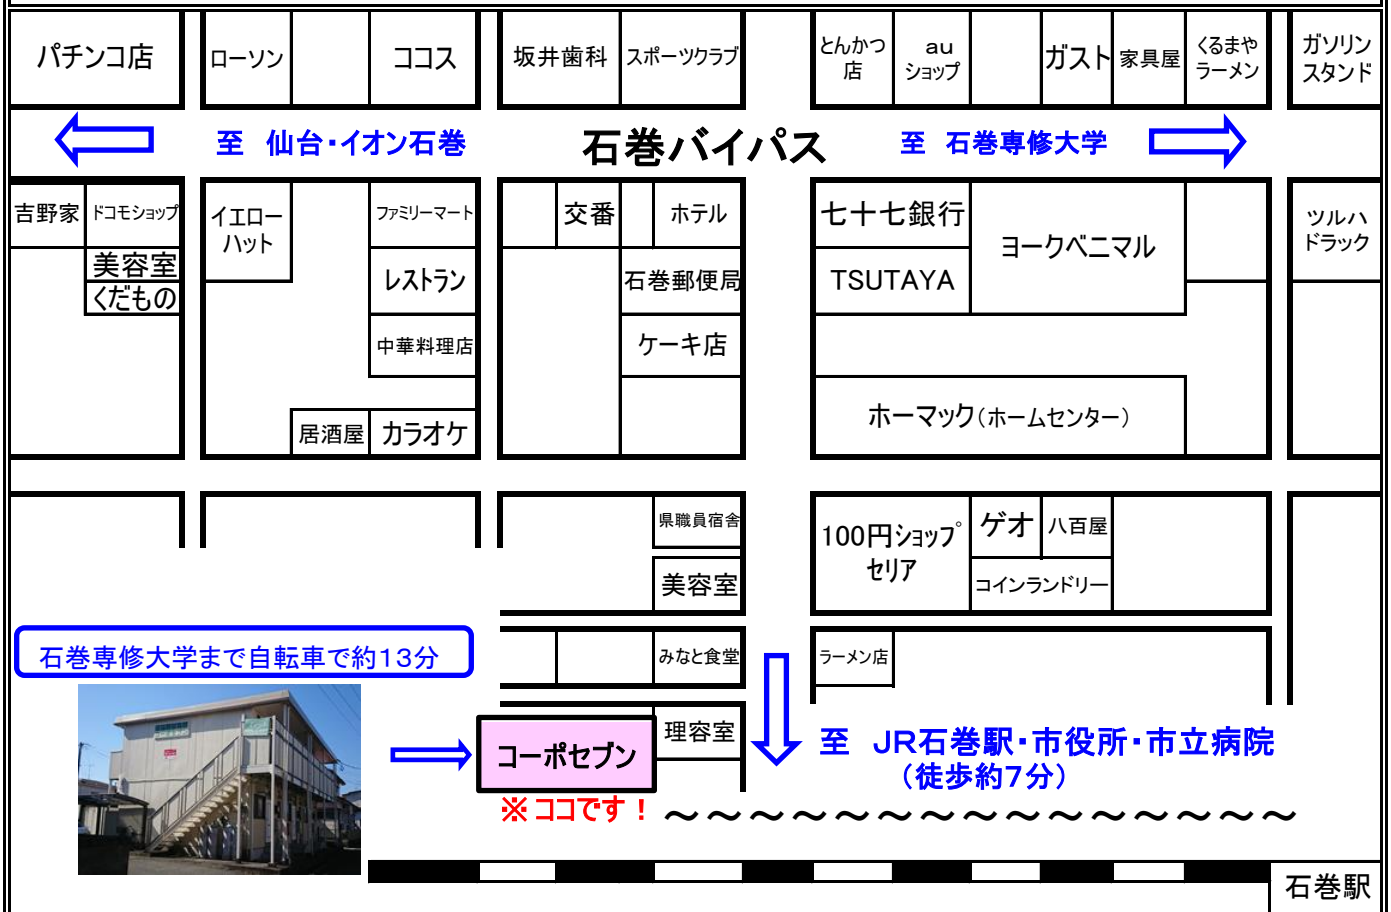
パチンコ店

ローソン

ココス

坂井歯科

スポーツクラブ

とんかつ店

au ショップ

ガスト

家具屋

くるまやラーメン

ガソリンスタンド

至 仙台・イオン石巻

石巻バイパス

至 石巻専修大学

吉野家

ドコモショップ

美容室

くだもの

イエローハット

ファミリーマート

レストラン

中華料理店

居酒屋

カラオケ

交番

ホテル

石巻郵便局

ケーキ店

七十七銀行

TSUTAYA

ヨークベニマル

ホーマック(ホームセンター)

ツルハドラック

県職員宿舎

美容室

100円ショップセリア

ゲオ

八百屋

コインランドリー

石巻専修大学まで自転車で約13分

みなと食堂

ラーメン店

理容室

コーポセブン

至 JR石巻駅・市役所・市立病院 (徒歩約7分)

※ココです！ ～～～～～～～～～～～～～～～

石巻駅